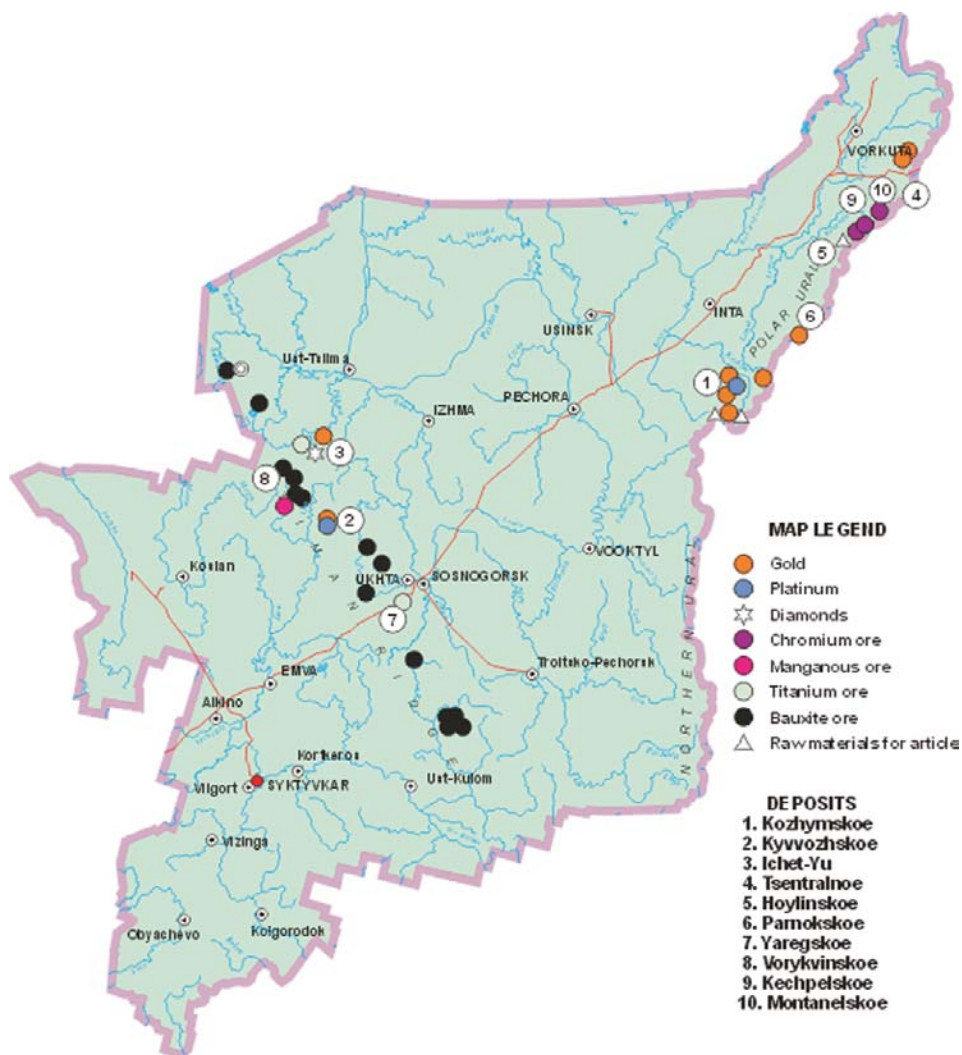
VORKUTA
10
9
4
5
POLAR URAL
INTA
6
USINSK
Ust-Tsilma
1
PECHORA
IZHMA
3
8
2
MAP LEGEND
Gold
Platinum
Diamonds
Chromium ore
Manganous ore
Titanium ore
Bauxite ore
Raw materials for article
Koslan
UKHTA
SOSNOGORSK
VOOKTYL
7
EMVA
Troitsko-Pechorsk
Aikino
Kortkeros
Vilgort
SYKTYVKAR
Ust-Kulom
NORTHERN URAL
Vizinga
Obyachevo
Koigorodok
DEPOSITS
1. Kozhymskoe
2. Kyvvozhskoe
3. Ichet-Yu
4. Tsentralnoe
5. Hoylinskoe
6. Parnokskoe
7. Yaregskoe
8. Vorykvinskoe
9. Kechpelskoe
10. Montanelskoe